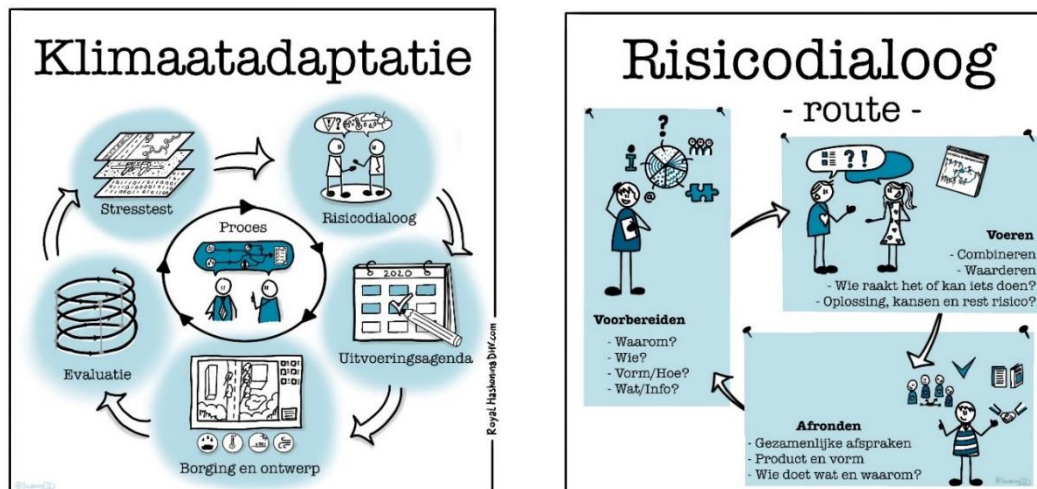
Klimaatadaptatie

Stresstest

Risicodialoog

Proces

2020

Uitvoeringsagenda

Evaluatie

Borging en ontwerp

Royal HaskoningDHV.com

Risicodialoog
- route -

?!

Voeren
- Combineren
- Waarderen
- Wie raakt het of kan iets doen?
- Oplossing, kansen en rest risico?

Voorbereiden
- Waarom?
- Wie?
- Vorm/Hoe?
- Wat/Info?

Afronden
- Gezamenlijke afspraken
- Product en vorm
- Wie doet wat en waarom?